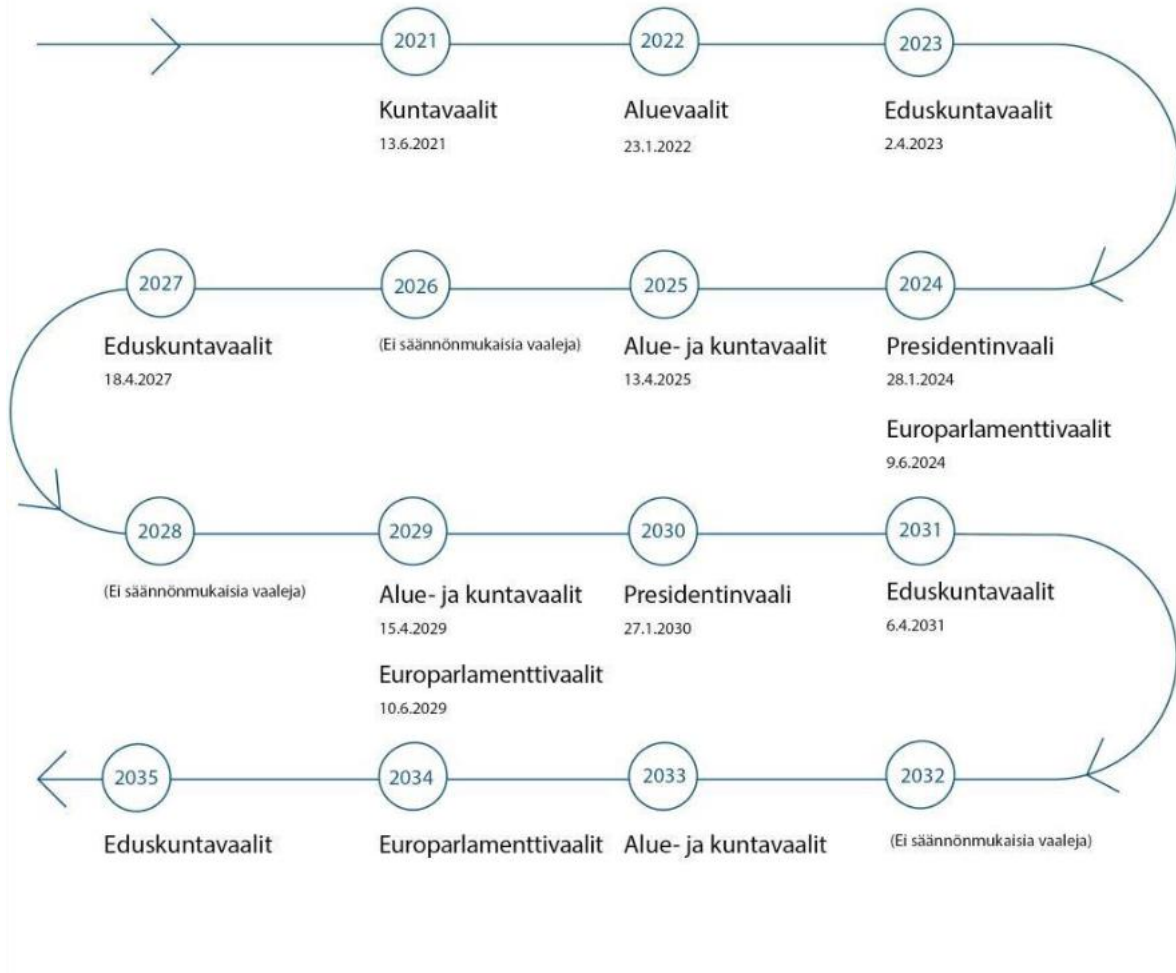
2021
Kuntavaalit
13.6.2021

2022
Aluevaalit
23.1.2022

2023
Eduskuntavaalit
2.4.2023

2024
Presidentinvaali
28.1.2024
Europarlamenttivaalit
9.6.2024

2025
Alue- ja kuntavaalit
13.4.2025

2026
(Ei säännönmukaisia vaaleja)

2027
Eduskuntavaalit
18.4.2027

2028
(Ei säännönmukaisia vaaleja)

2029
Alue- ja kuntavaalit
15.4.2029
Europarlamenttivaalit
10.6.2029

2030
Presidentinvaali
27.1.2030

2031
Eduskuntavaalit
6.4.2031

2032
(Ei säännönmukaisia vaaleja)

2033
Alue- ja kuntavaalit

2034
Europarlamenttivaalit

2035
Eduskuntavaalit